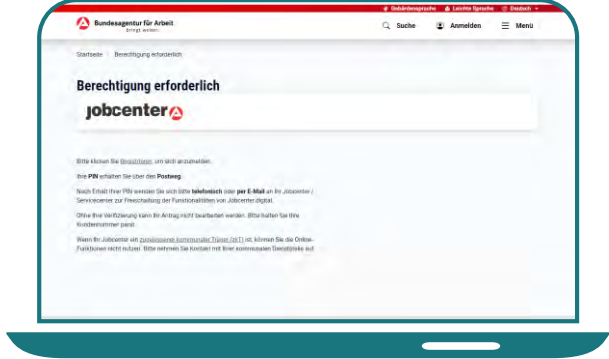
Gebärdensprache Leichte Sprache Deutsch

Bundesagentur für Arbeit
bringt weiter.

Suche Anmelden Menü

Startseite Berechtigung erforderlich

Berechtigung erforderlich

jobcenter

Bitte klicken Sie Registrieren, um sich anzumelden.

Ihre PIN erhalten Sie über den Postweg.

Nach Erhalt Ihrer PIN wenden Sie sich bitte telefonisch oder per E-Mail an Ihr Jobcenter / Servicecenter zur Freischaltung der Funktionalitäten von Jobcenter.digital.

Ohne Ihre Verifizierung kann Ihr Antrag nicht bearbeitet werden. Bitte halten Sie Ihre Kundennummer parat.

Wenn Ihr Jobcenter ein zugelassener kommunaler Träger (zkT) ist, können Sie die Online-Funktionen nicht nutzen. Bitte nehmen Sie Kontakt mit Ihrer kommunalen Dienststelle auf.